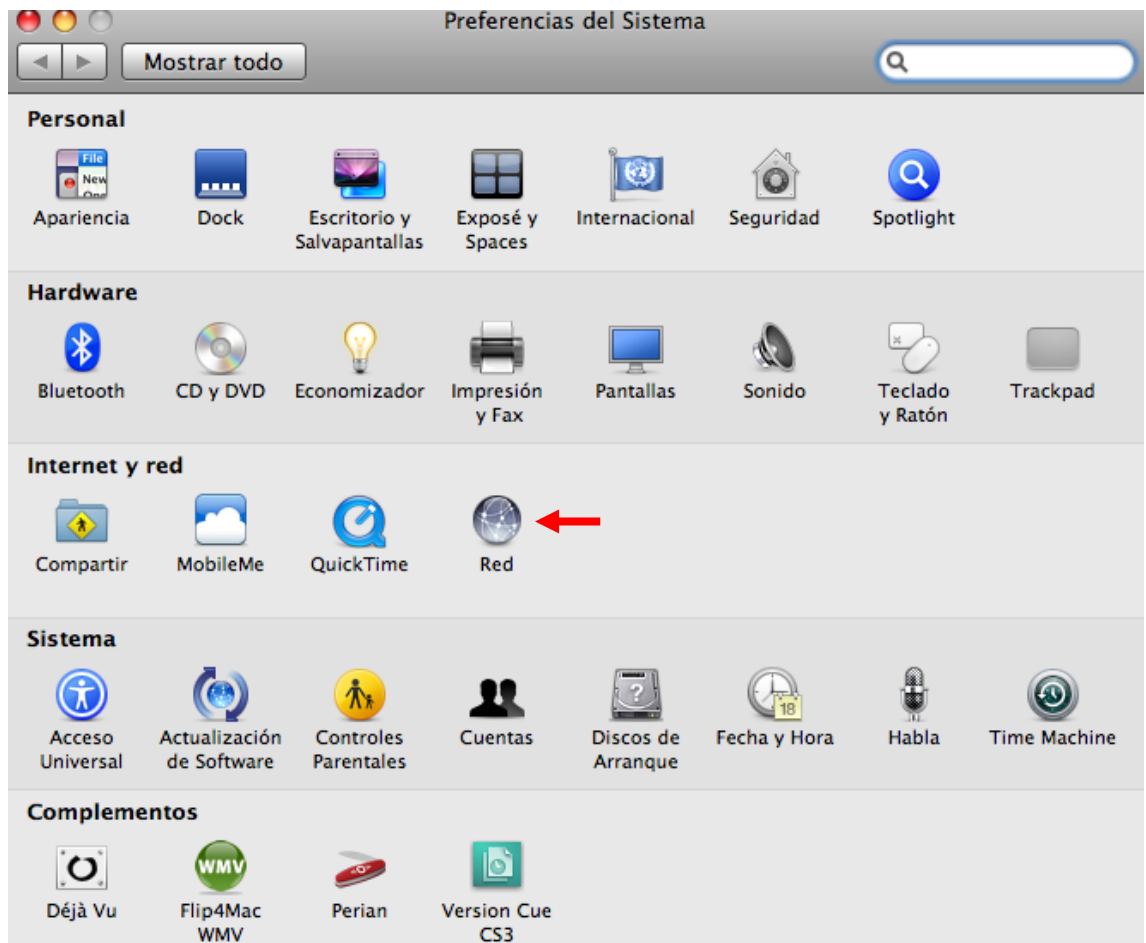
Preferencias del Sistema

Mostrar todo

Personal

File
New
Op

Apariencia

Dock

Escritorio y Salvapantallas

Exposé y Spaces

Internacional

Seguridad

Spotlight

Hardware

Bluetooth

CD y DVD

Economizador

Impresión y Fax

Pantallas

Sonido

Teclado y Ratón

Trackpad

Internet y red

Compartir

MobileMe

QuickTime

Red

Sistema

Acceso Universal

Actualización de Software

Controles Parentales

Cuentas

Discos de Arranque

18

Fecha y Hora

Habla

Time Machine

Complementos

Déjà Vu

WMV

Flip4Mac WMV

Perian

Version Cue CS3